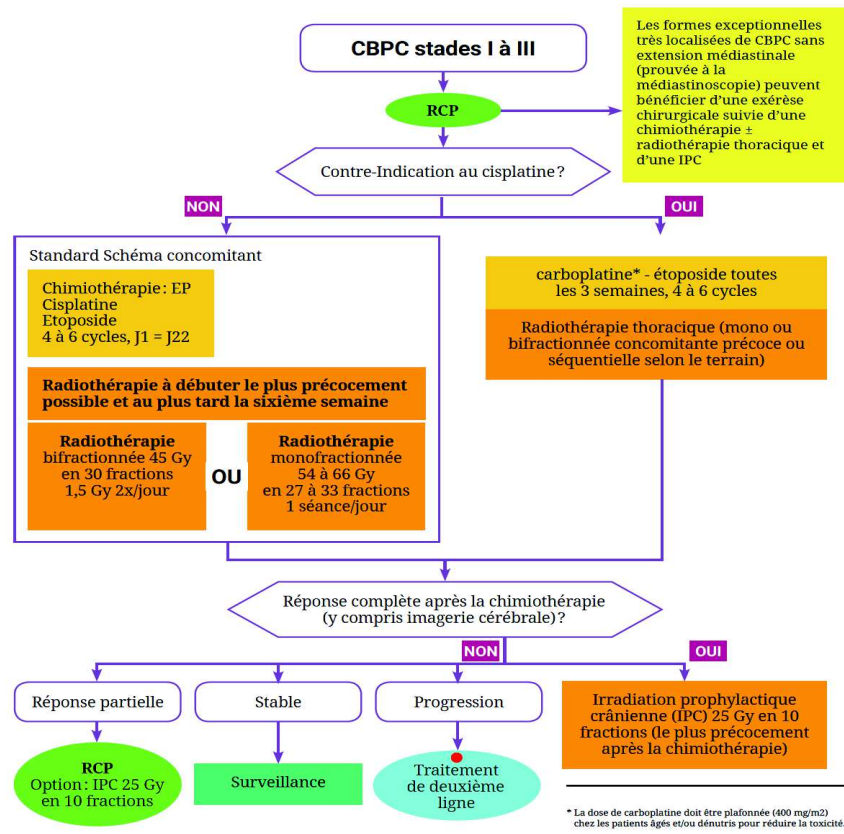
CBPC stades I à III

Les formes exceptionnelles très localisées de CBPC sans extension médiastinale (prouvée à la médiastinoscopie) peuvent bénéficier d'une exérèse chirurgicale suivie d'une chimiothérapie ± radiothérapie thoracique et d'une IPC

RCP

Contre-Indication au cisplatine ?

NON

OUI

Standard Schéma concomitant

Chimiothérapie : EP
Cisplatine
Etoposide
4 à 6 cycles, J1 = J22

Radiothérapie à débuter le plus précocement possible et au plus tard la sixième semaine

Radiothérapie bifractionnée 45 Gy en 30 fractions 1,5 Gy 2x/jour

OU

Radiothérapie monofractionnée 54 à 66 Gy en 27 à 33 fractions 1 séance/jour

carboplatine* - étoposide toutes les 3 semaines, 4 à 6 cycles

Radiothérapie thoracique (mono ou bifractionnée concomitante précoce ou séquentielle selon le terrain)

Réponse complète après la chimiothérapie (y compris imagerie cérébrale) ?

NON

OUI

Réponse partielle

Stable

Progression

Irradiation prophylactique crânienne (IPC) 25 Gy en 10 fractions (le plus précocement après la chimiothérapie)

RCP
Option : IPC 25 Gy en 10 fractions

Surveillance

Traitement de deuxième ligne

* La dose de carboplatine doit être plafonnée (400 mg/m2) chez les patients âgés et/ou dénutris pour réduire la toxicité